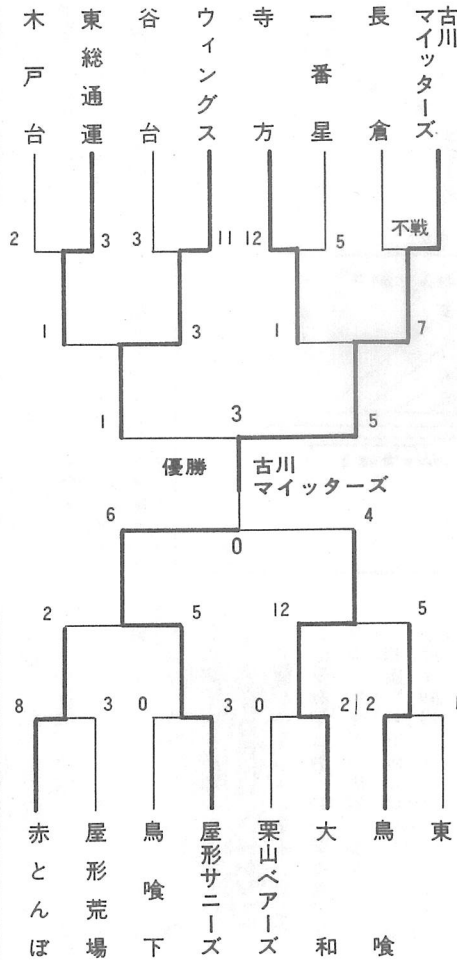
木戸台

東総通運

谷台

ウィングス

寺方

一番星

長倉

古川マイッターズ

2 3 3 11 12 5 不戦

1 3 1 7

1 3 5

優勝 古川マイッターズ

6 4

0

2 5 12 5

8 3 0 3 0 2 2 1

赤とんぼ

屋形荒場

鳥喰下

屋形サニーズ

栗山ベアーズ

大和

鳥喰

東